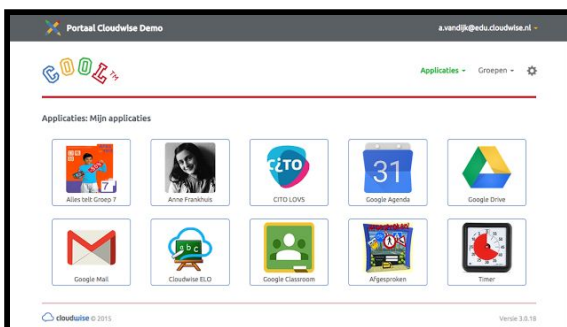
Portaal Cloudwise Demo

a.vandijk@edu.cloudwise.nl

COOL™

Applicaties

Groepen

Applicaties: Mijn applicaties

7

Alles telt Groep 7

Anne Frankhuis

CITO

CITO LOVS

31

Google Agenda

Google Drive

Google Mail

abc

Cloudwise ELO

Google Classroom

Afgesproken

Timer

cloudwise © 2015

Versie 3.0.18